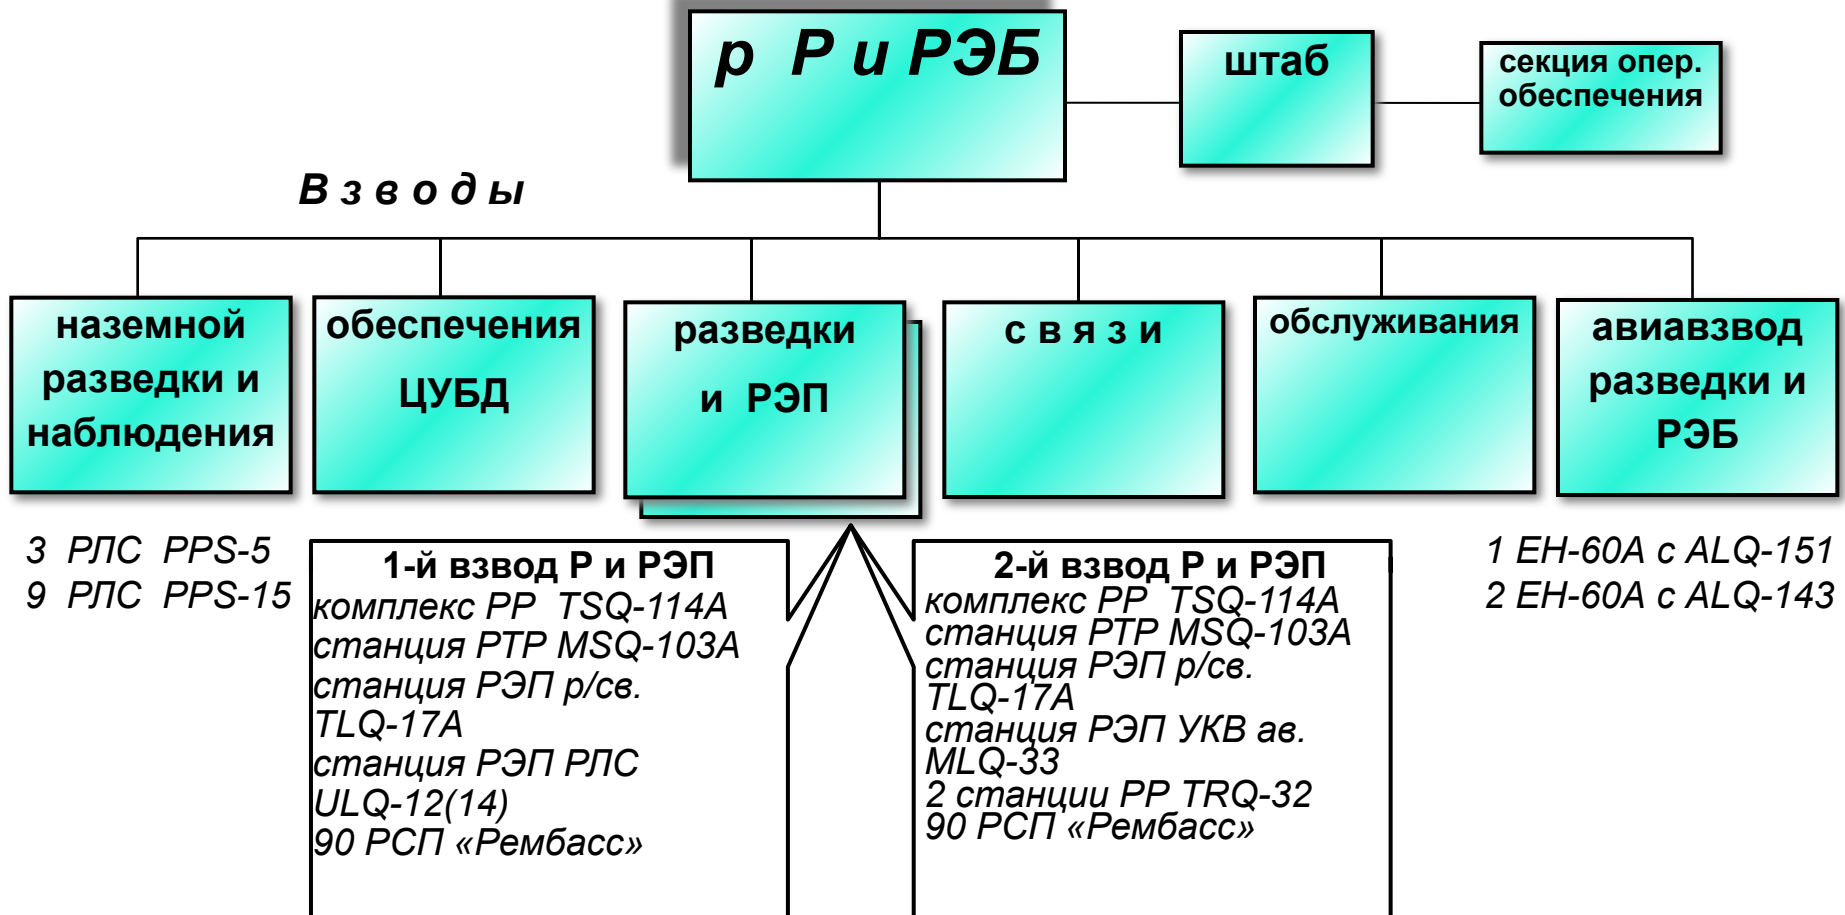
р Р и РЭБ

штаб

секция опер. обеспечения

В з в о д ы

наземной разведки и наблюдения

обеспечения ЦУБД

разведки и РЭП

с в я з и

обслуживания

авиавзвод разведки и РЭБ

3 РЛС PPS-5
9 РЛС PPS-15

1-й взвод Р и РЭП
комплекс РР TSQ-114A
станция РТР MSQ-103A
станция РЭП р/св. TLQ-17A
станция РЭП РЛС ULQ-12(14)
90 РСП «Рембасс»

2-й взвод Р и РЭП
комплекс РР TSQ-114A
станция РТР MSQ-103A
станция РЭП р/св. TLQ-17A
станция РЭП УКВ ав. MLQ-33
2 станции РР TRQ-32
90 РСП «Рембасс»

1 EH-60A с ALQ-151
2 EH-60A с ALQ-143